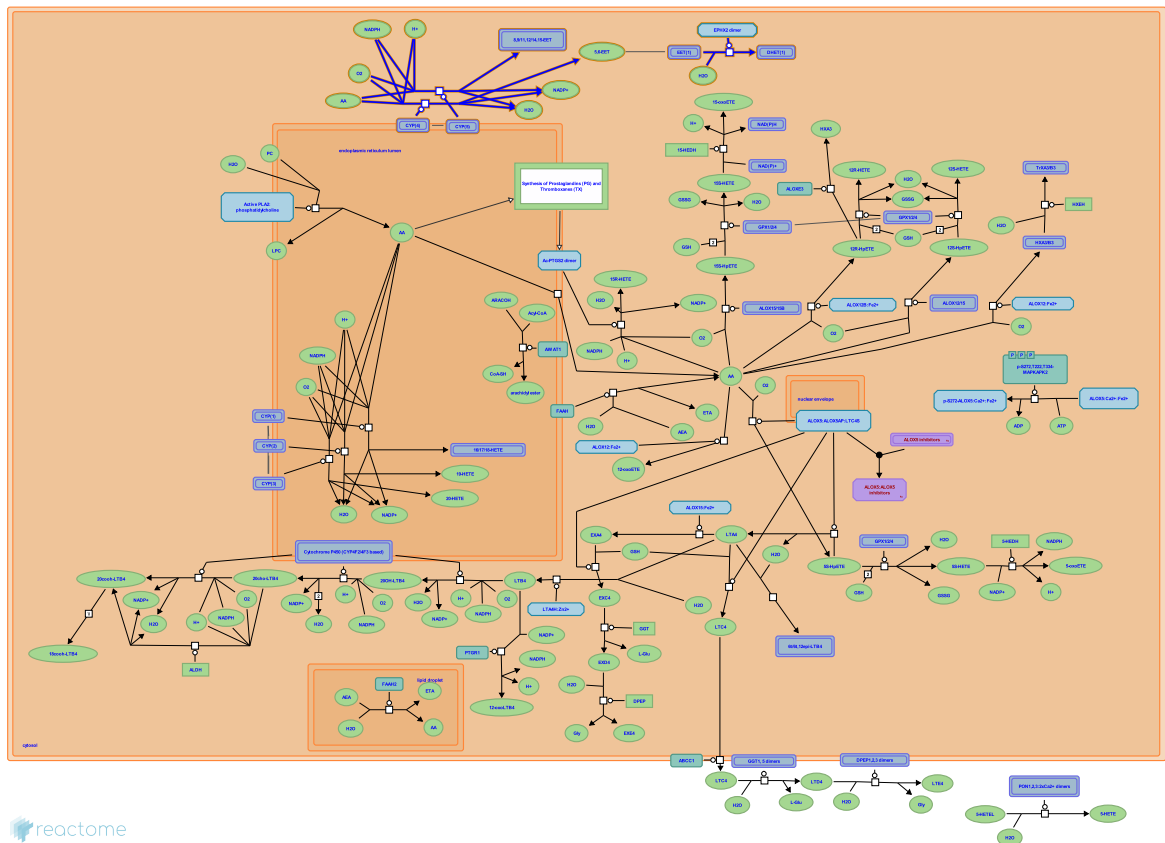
NADPH
H+
5,6,8,11,12,14,15-EET
EPHX2 dimer
5,6-EET
EET(1)
DHET(1)
O2
H2O
AA
NADP+
H2O
CYP(4)
CYP(5)
15-oxoETE
H+
NAD(P)H
15HEDH
NAD(P)+
HXA3
ALOXE3
12R-HETE
12S-HETE
15S-HETE
H2O
TrXA3B3
endoplasmic reticulum lumen
H2O
PC
Synthesis of Prostaglandins (PG) and Thromboxanes (TX)
GSSG
GSSG
GPX1/2/4
HXB1
Active PLA2 phosphatidylcholine
GPX1/2/4
GSH
H2O
GSH
12R-HpETE
12S-HpETE
HXA3B3
AA
LPC
Ac-PTGS2 dimer
15S-HpETE
15R-HETE
ARACOH
Acyl-CoA
H2O
NADP+
ALOX12/15B
ALOX12B:Fe2+
ALOX12/15
ALOX12:Fe2+
H+
O2
O2
O2
NADPH
AWAT1
NADPH
H+
CoASH
arachidyl ester
p-S272,T287,T334-MAPKAPK2
O2
AA
O2
CYP(1)
nuclear envelope
FAAH
ETA
p-S272-ALOX5:Ca2+:Fe2+
ALOX5:Ca2+:Fe2+
CYP(2)
H2O
AEA
ALOX5:ALOX5AP:LTC4S
ADP
ATP
16/17/18-HETE
ALOX12:Fe2+
ALOX5 inhibitors
CYP(3)
19-HETE
12-oxoETE
ALOX5:ALOX5 inhibitors
20-HETE
ALOX15:Fe2+
H2O
NADP+
EXA4
LTA4
GSH
H2O
GPX1/2/4
H2O
5-HEDH
NADPH
Cytochrome P450 (CYP4F2/4F3-based)
5S-HpETE
5S-HETE
5-oxoETE
20cooh-LTB4
20-OHo-LTB4
20OH-LTB4
LTB4
LTA4H:Zn2+
GSH
GSSG
NADP+
H+
NADP+
NADP+
H2O
O2
H+
NADPH
H+
O2
EXC4
H2O
H2O
O2
NADPH
H2O
NADPH
NADP+
GGT
9t,11t,12epi-LTB4
LTC4
NADP+
L-Glu
18cooh-LTB4
ALDH
PTGR1
NADPH
EXD4
lipid droplet
FAAH2
ETA
H+
H2O
DPEP
AEA
12oxo-LTB4
H2O
AA
Gly
EXE4
cytosol
ABCC1
GGT1,5 dimers
DPEP1,2,3 dimers
LTC4
LTD4
LTE4
PON1,2,3:2xCa2+ dimers
H2O
L-Glu
H2O
Gly
5-HETEL
5-HETE
H2O
reactome